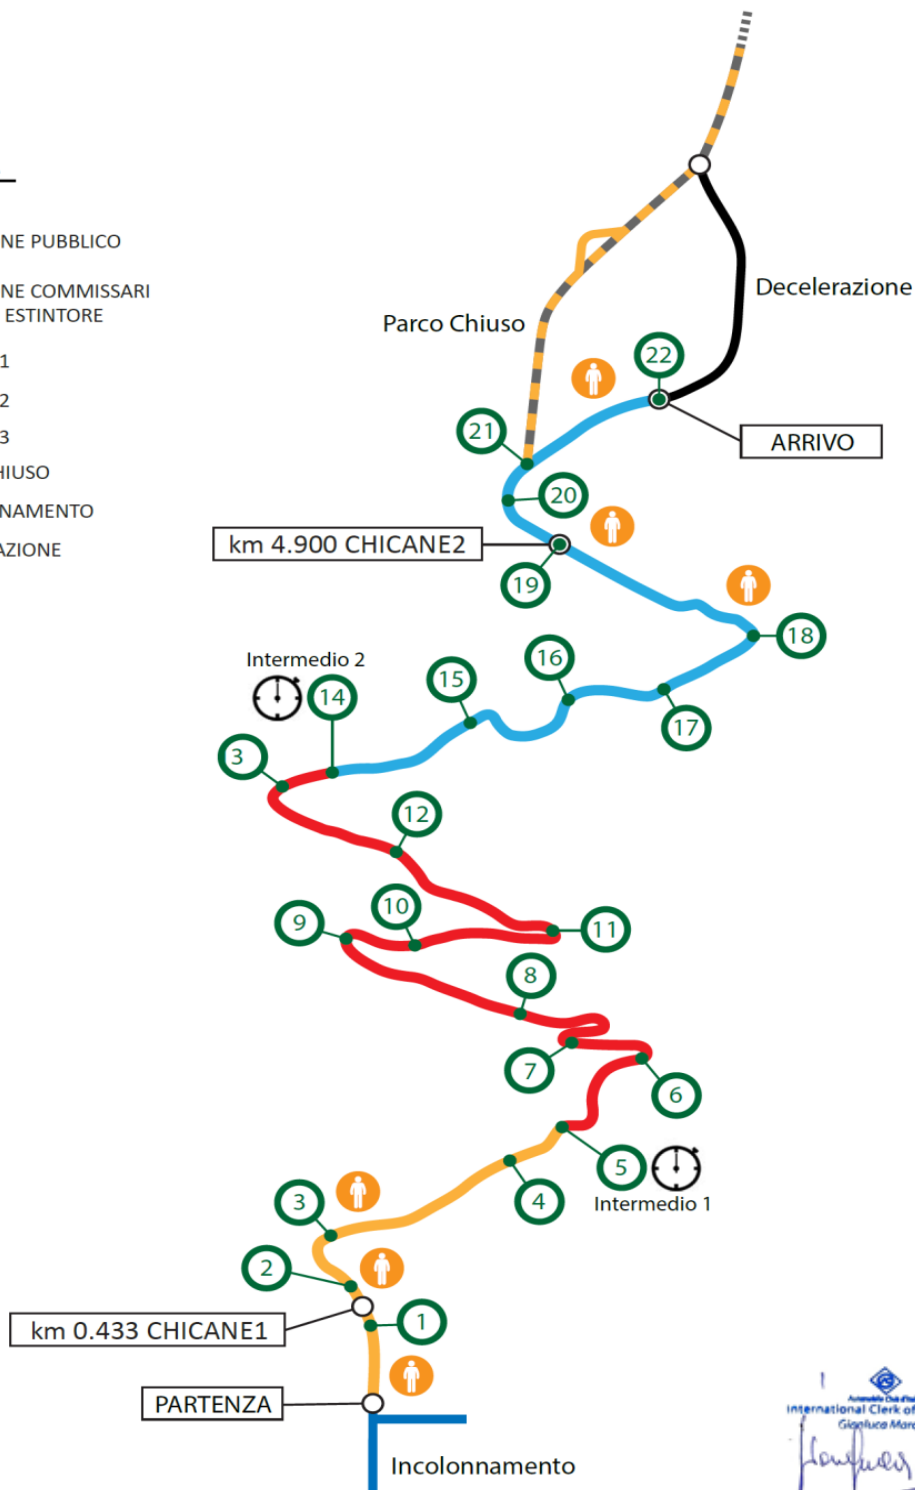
NE PUBBLICO

NE COMMISSARI
ESTINTORE

1

2

3

HIUSO

NAMENTO

AZIONE

Decelerazione

Parco Chiuso

22

ARRIVO

21

20

km 4.900 CHICANE2

19

18

Intermedio 2

14

15

16

17

3

12

10

11

9

8

7

6

5

Intermedio 1

4

3

2

km 0.433 CHICANE1

1

PARTENZA

Incolonnamento

International Clerk of
Gianluca Mar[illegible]